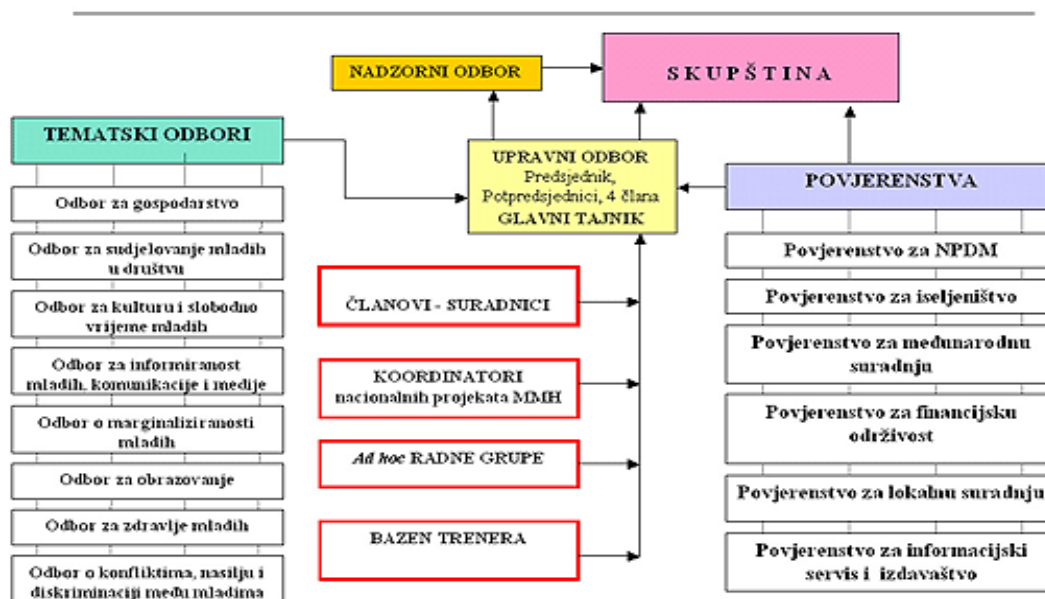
NADZORNI ODBOR

SKUPŠTINA

TEMATSKI ODBORI

UPRAVNI ODBOR
Predsjednik,
Potpredsjednici, 4 člana
GLAVNI TAJNIK

POVJERENSTVA

Odbor za gospodarstvo

Odbor za sudjelovanje mladih u društvu

Odbor za kulturu i slobodno vrijeme mladih

Odbor za informiranost mladih, komunikacije i medije

Odbor o marginaliziranosti mladih

Odbor za obrazovanje

Odbor za zdravlje mladih

Odbor o konfliktima, nasilju i diskriminaciji među mladima

ČLANOVI - SURADNICI

KOORDINATORI
nacionalnih projekata MMH

*Ad hoc* RADNE GRUPE

BAZEN TRENERA

Povjerenstvo za NPDM

Povjerenstvo za iseljeništvo

Povjerenstvo za međunarodnu suradnju

Povjerenstvo za financijsku održivost

Povjerenstvo za lokalnu suradnju

Povjerenstvo za informacijski servis i izdavaštvo